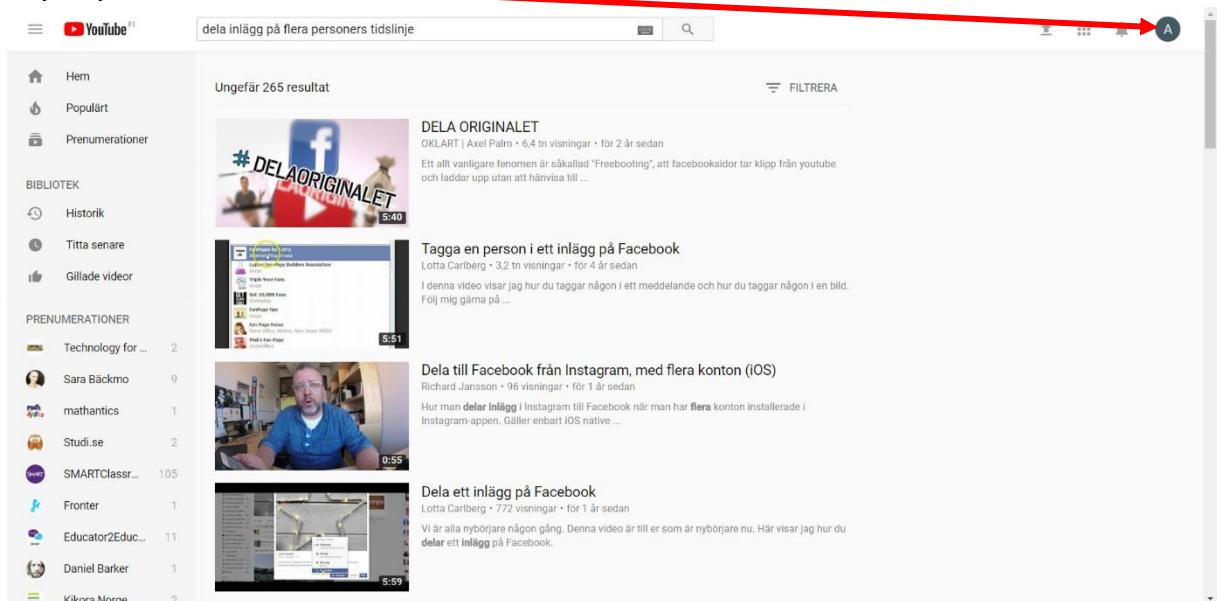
YouTube FI

dela inlägg på flera personers tidslinje

A

Hem
Populärt
Prenumerationer

BIBLIOTEK
Historik
Titta senare
Gillade videor

PRENUMERATIONER
Technology for ... 2
Sara Bäckmo 9
mathantics 1
Studi.se 2
SMARTClassr... 105
Fronter 1
Educator2Educ... 11
Daniel Barker 1
Kikora Norge 2

Ungefär 265 resultat

FILTRERA

#DELAORIGINALET
5:40
DELA ORIGINALET
OKLART | Axel Palm • 6,4 tn visningar • för 2 år sedan
Ett allt vanligare fenomen är såkallad "Freebooting", att facebooksidor tar klipp från youtube och laddar upp utan att hänvisa till ...

5:51
Tagga en person i ett inlägg på Facebook
Lotta Carlberg • 3,2 tn visningar • för 4 år sedan
I denna video visar jag hur du taggar någon i ett meddelande och hur du taggar någon i en bild. Följ mig gärna på ...

0:55
Dela till Facebook från Instagram, med flera konton (iOS)
Richard Jansson • 96 visningar • för 1 år sedan
Hur man delar inlägg i Instagram till Facebook när man har flera konton installerade i Instagram-appen. Gäller enbart iOS native ...

5:59
Dela ett inlägg på Facebook
Lotta Carlberg • 772 visningar • för 1 år sedan
Vi är alla nybörjare någon gång. Denna video är till er som är nybörjare nu. Här visar jag hur du delar ett inlägg på Facebook.